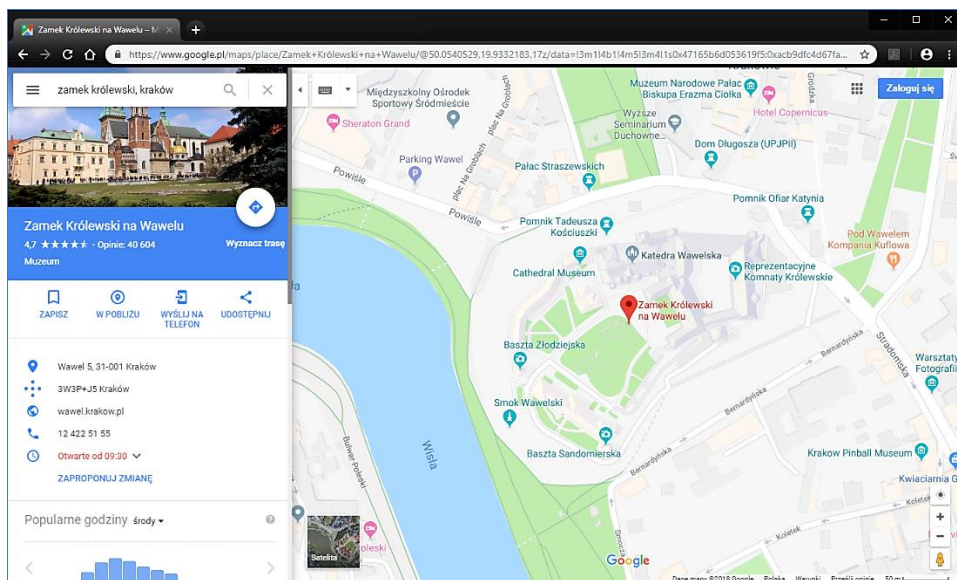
Zamek Królewski na Wawelu – M ×
+
https://www.google.pl/maps/place/Zamek+Królewski+na+Wawelu/@50.0540529,19.9332183,17z/data=!3m1!4b1!4m5!3m4!1s0x47165b6d053619f5:0xacb9dfc4d67fa...

zamek królewski, kraków

Zamek Królewski na Wawelu
4,7 ★★★★★ · Opinie: 40 604
Muzeum
Wyznacz trasę

ZAPISZ
W POBLIŻU
WYŚLIJ NA TELEFON
UDOSTĘPNIJ

Wawel 5, 31-001 Kraków
3W3P+J5 Kraków
wawel.krakow.pl
12 422 51 55
Otwarte od 09:30
ZAPROPONUJ ZMIANĘ

Popularne godziny środy

Zaloguj się
Międzyszkolny Ośrodek Sportowy Śródmieście
Sheraton Grand
Muzeum Narodowe Pałac Biskupa Erazma Ciołka
Wyższe Seminarium Duchowne...
Hotel Copernicus
Dom Długosza (UPJPII)
Parking Wawel
Pałac Straszewskich
plac Na Groblach
Powiśle
Pomnik Ofiar Katynia
Pomnik Tadeusza Kościuszki
Katedra Wawelska
Pod Wawelem Kompania Kuflowa
Cathedral Museum
Reprezentacyjne Komnaty Królewskie
Zamek Królewski na Wawelu
Baszta Złodziejska
Bernardyńska
Stradomska
Warsztaty Fotografii
Smok Wawelski
Wisła
Baszta Sandomierska
Bulwar Poleski
Krakow Pinball Museum
Kwiaciarnia
Satelita
Google
Dane mapy ©2018 Google Polska Warunki Prześlij opinię 50 m